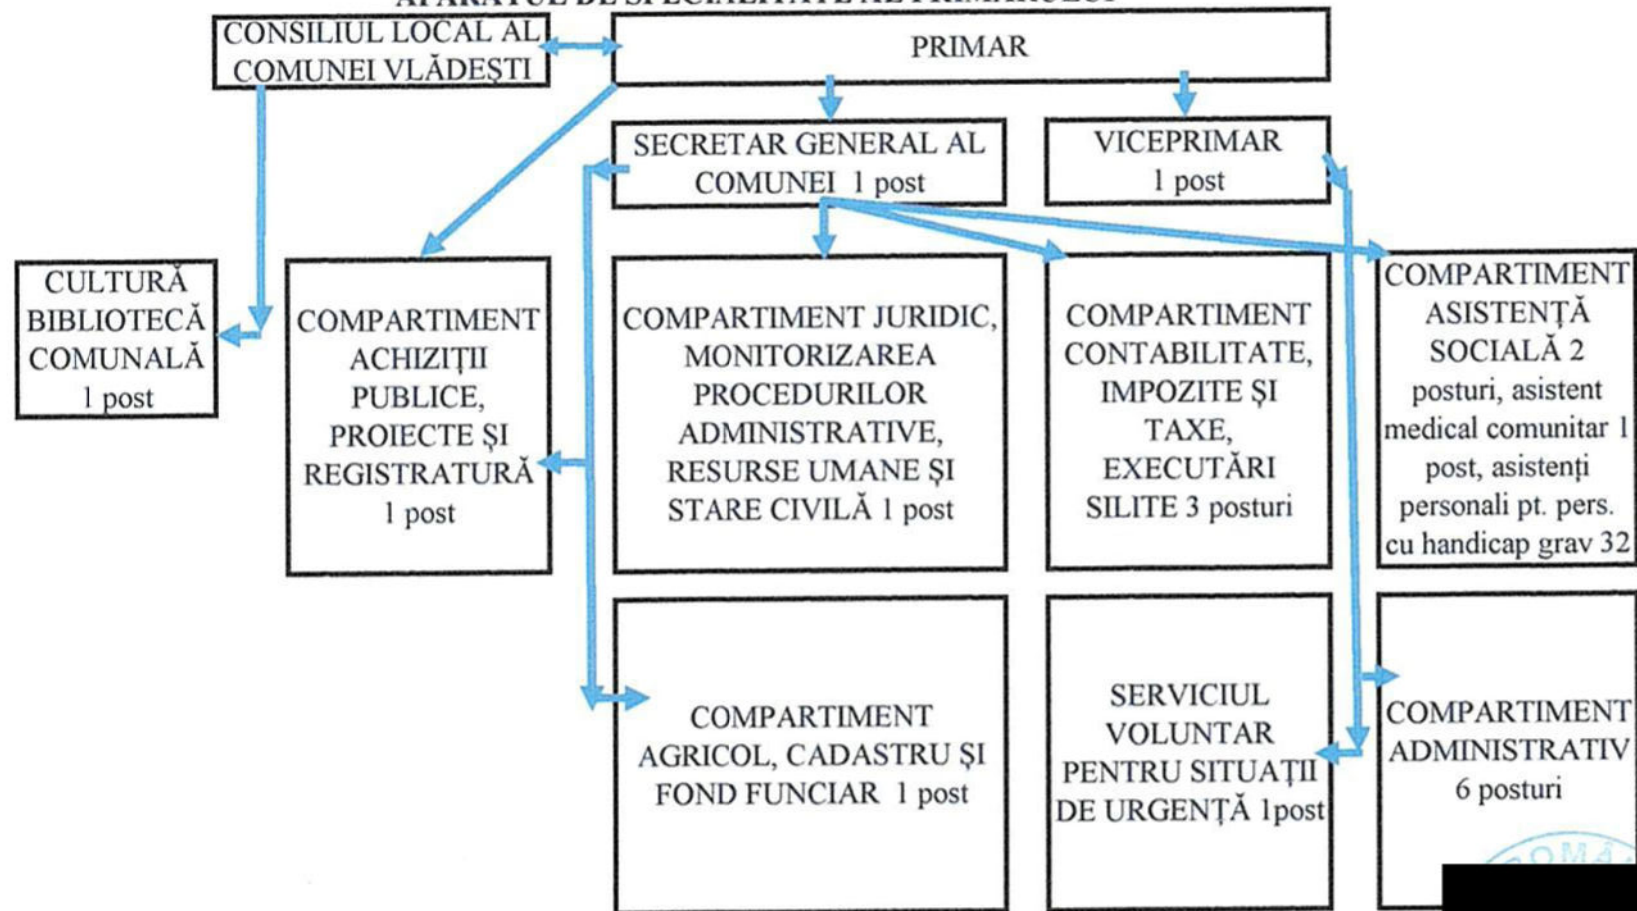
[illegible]

CONSILIUL LOCAL AL COMUNEI VLĂDEȘTI

PRIMAR

SECRETAR GENERAL AL COMUNEI 1 post

VICEPRIMAR 1 post

CULTURĂ BIBLIOTECĂ COMUNALĂ 1 post

COMPARTIMENT ACHIZIȚII PUBLICE, PROIECTE ȘI REGISTRATURĂ 1 post

COMPARTIMENT JURIDIC, MONITORIZAREA PROCEDURILOR ADMINISTRATIVE, RESURSE UMANE ȘI STARE CIVILĂ 1 post

COMPARTIMENT CONTABILITATE, IMPOZITE ȘI TAXE, EXECUTĂRI SILITE 3 posturi

COMPARTIMENT ASISTENȚĂ SOCIALĂ 2 posturi, asistent medical comunitar 1 post, asistenți personali pt. pers. cu handicap grav 32

COMPARTIMENT AGRICOL, CADASTRU ȘI FOND FUNCIAR 1 post

SERVICIUL VOLUNTAR PENTRU SITUAȚII DE URGENȚĂ 1post

COMPARTIMENT ADMINISTRATIV 6 posturi